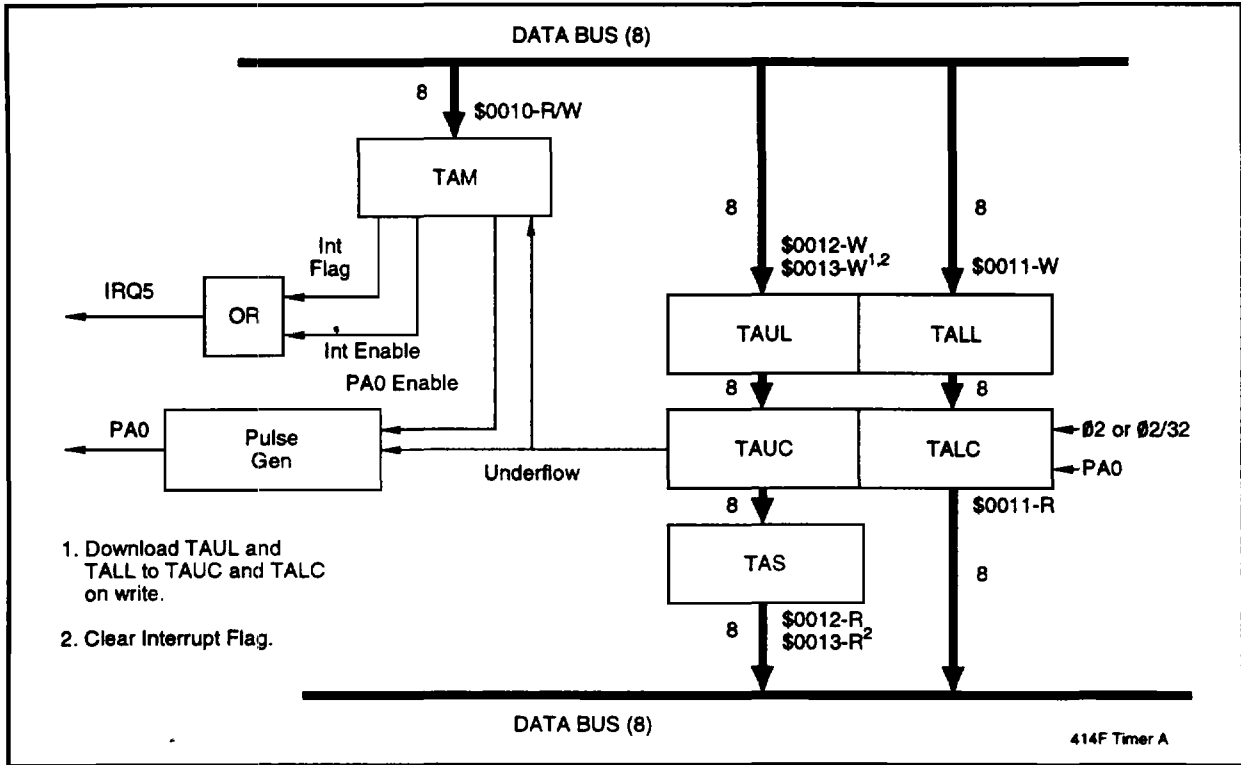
DATA BUS (8)

8

\$0010-R/W

TAM

8

\$0012-W
\$0013-W$^{1,2}$

8

\$0011-W

Int Flag

IRQ5

OR

Int Enable

TAUL

TALL

PA0 Enable

8

8

PA0

Pulse Gen

Underflow

TAUC

TALC

Ø2 or Ø2/32

PA0

8

\$0011-R

1. Download TAUL and TALL to TAUC and TALC on write.

2. Clear Interrupt Flag.

TAS

8

8

\$0012-R
\$0013-R$^2$

DATA BUS (8)

414F Timer A